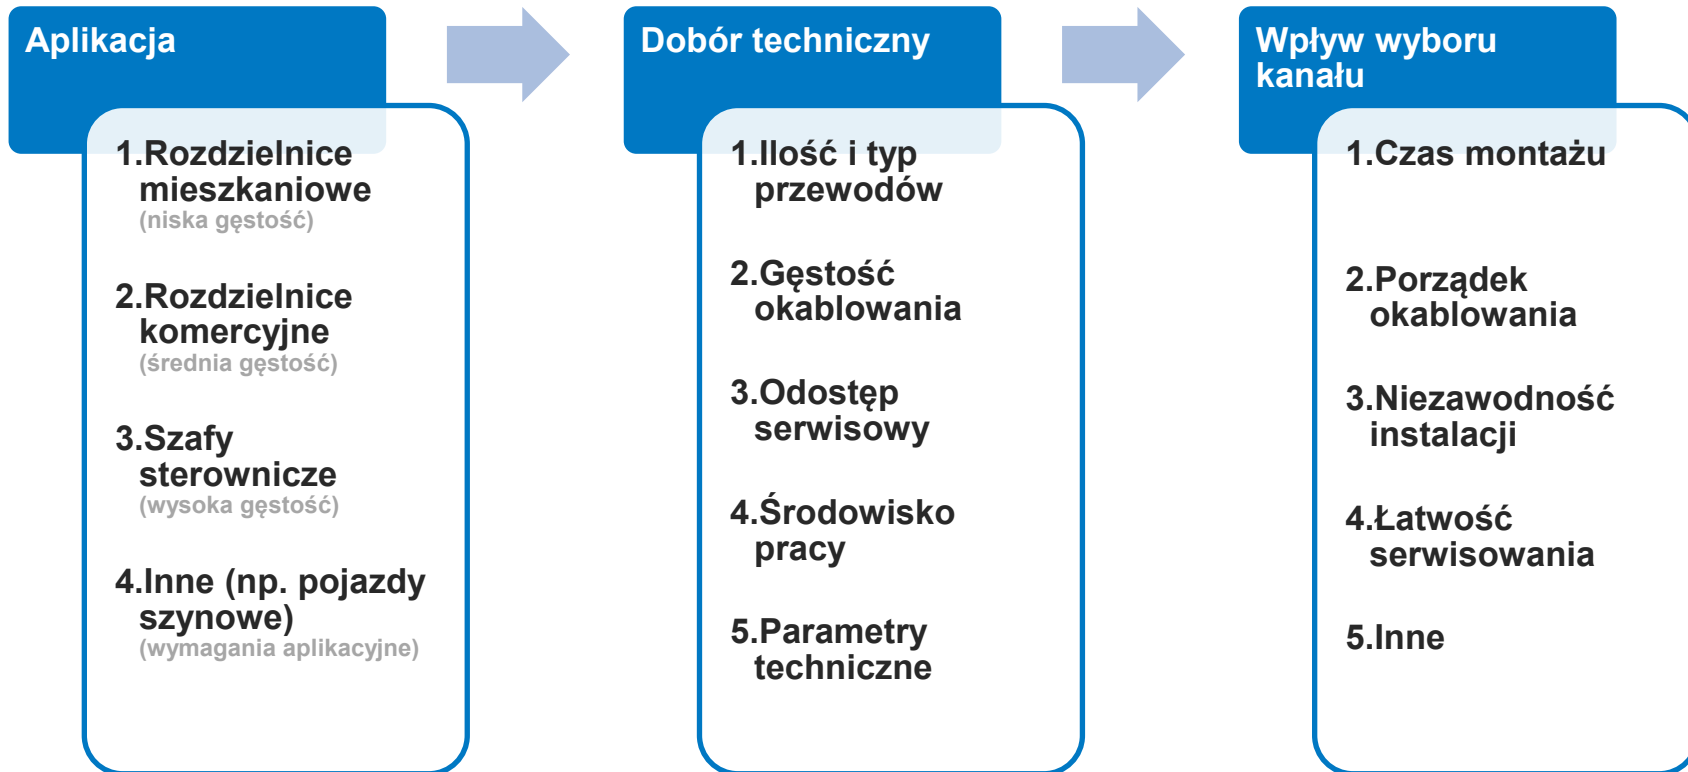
Aplikacja

1.Rozdzielnice mieszkaniowe
(niska gęstość)

2.Rozdzielnice komercyjne
(średnia gęstość)

3.Szafy sterownicze
(wysoka gęstość)

4.Inne (np. pojazdy szynowe)
(wymagania aplikacyjne)

Dobór techniczny

1.Ilość i typ przewodów

2.Gęstość okablowania

3.Odostęp serwisowy

4.Środowisko pracy

5.Parametry techniczne

Wpływ wyboru kanału

1.Czas montażu

2.Porządek okablowania

3.Niezawodność instalacji

4.Łatwość serwisowania

5.Inne